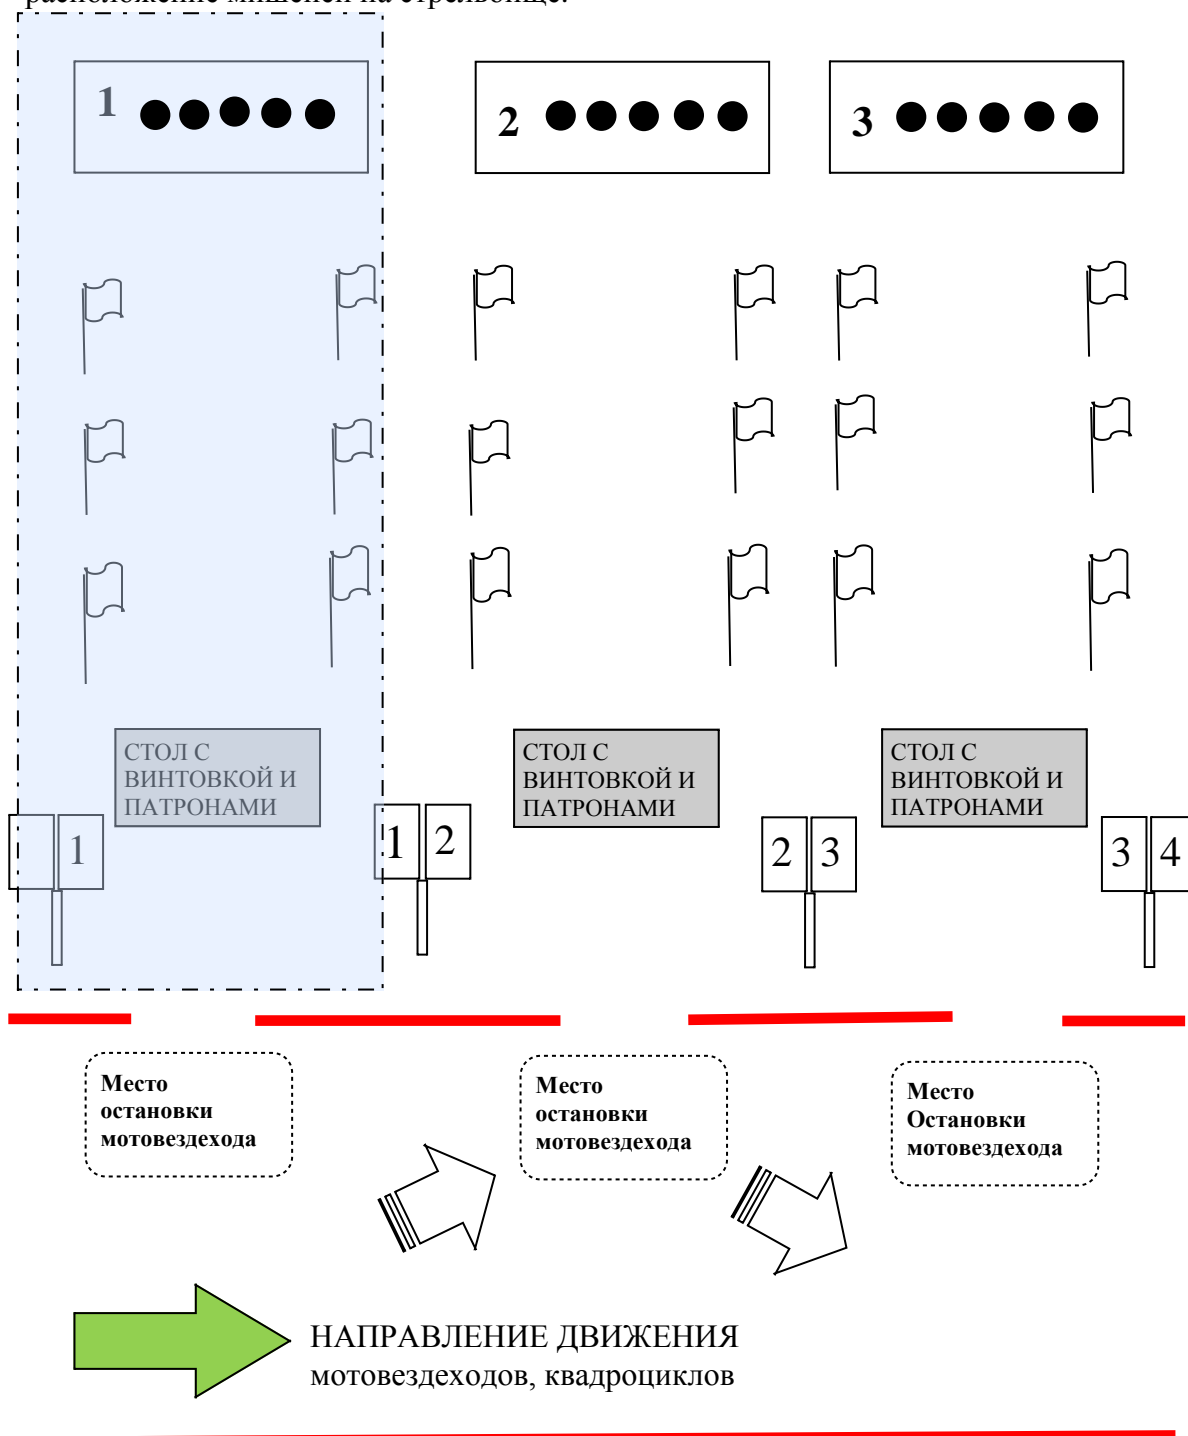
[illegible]

1

2

3

СТОЛ С ВИНТОВКОЙ И ПАТРОНАМИ

СТОЛ С ВИНТОВКОЙ И ПАТРОНАМИ

СТОЛ С ВИНТОВКОЙ И ПАТРОНАМИ

1

1 2

2 3

3 4

Место остановки мотовездехода

Место остановки мотовездехода

Место Остановки мотовездехода

НАПРАВЛЕНИЕ ДВИЖЕНИЯ мотовездеходов, квадроциклов